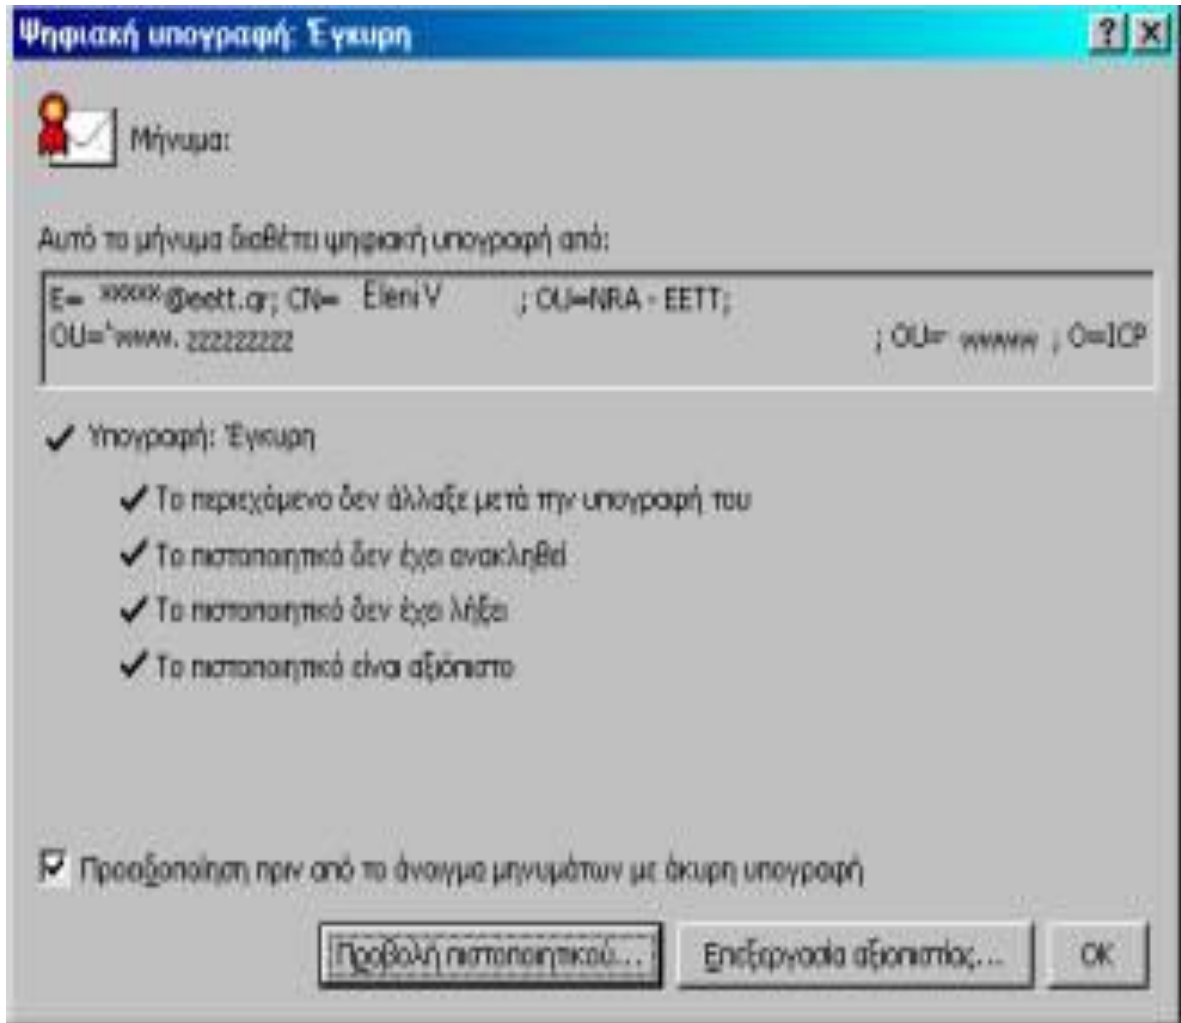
Ψηφιακή υπογραφή: Έγκυρη

?
X

Μήνυμα:

Αυτό το μήνυμα διαθέτει ψηφιακή υπογραφή από:

E= xxxxx@eett.gr; CN= Eleni V ; OU=NRA - EETT; OU='www. zzzzzzzzz ; OU= wwww ; O=ICP

✔ Υπογραφή: Έγκυρη

✔ Το περιεχόμενο δεν άλλαξε μετά την υπογραφή του

✔ Το πιστοποιητικό δεν έχει ανακληθεί

✔ Το πιστοποιητικό δεν έχει λήξει

✔ Το πιστοποιητικό είναι αξιόπιστο

Προειδοποίηση πριν από το άνοιγμα μηνυμάτων με άκυρη υπογραφή

Προβολή πιστοποιητικού...
Επεξεργασία αξιοπιστίας...
OK